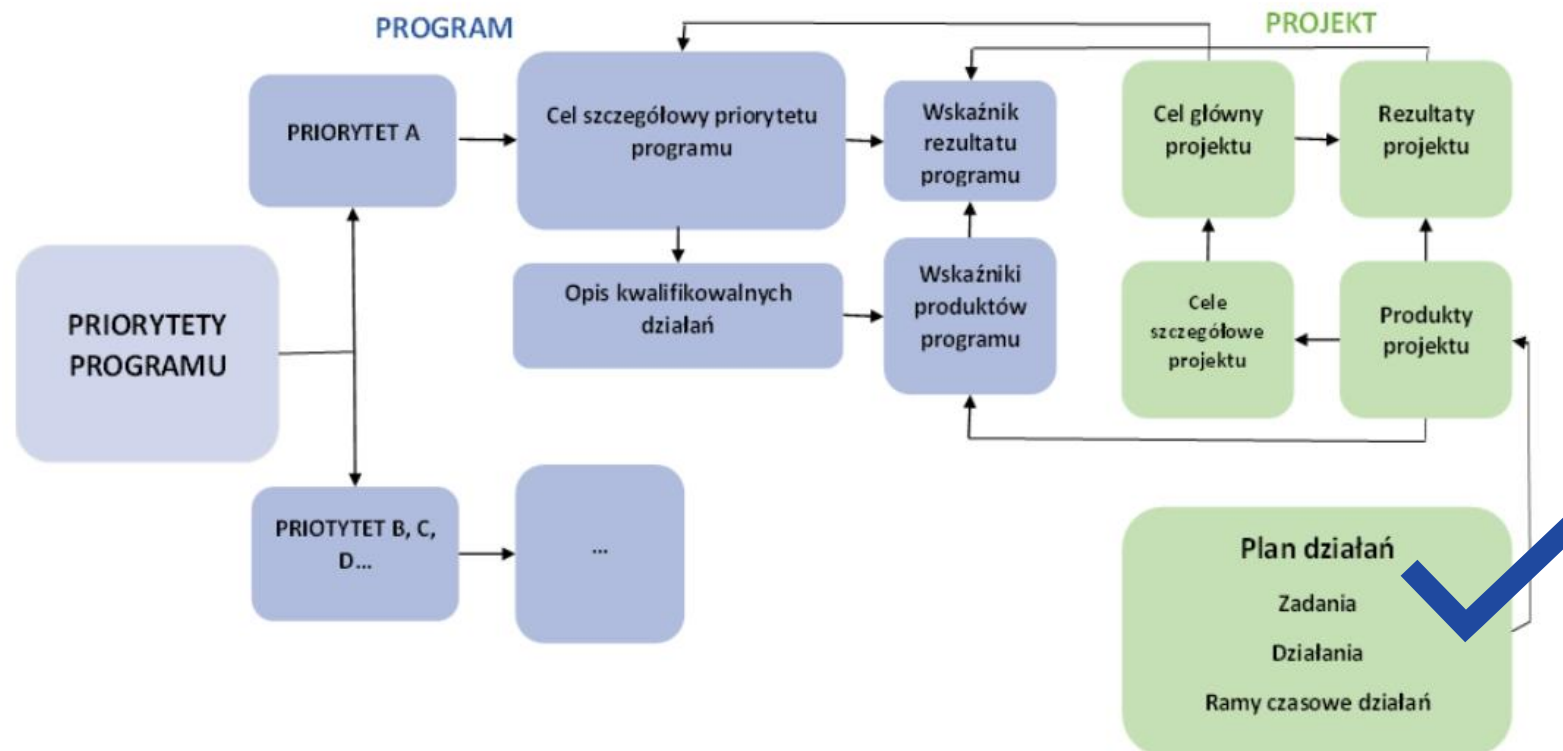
PROGRAM

PROJEKT

PRIORYTETY PROGRAMU

PRIORYTET A

Cel szczegółowy priorytetu programu

Wskaźnik rezultatu programu

Opis kwalifikowalnych działań

Wskaźniki produktów programu

PRIOTYTET B, C, D...

...

Cel główny projektu

Rezultaty projektu

Cele szczegółowe projektu

Produkty projektu

Plan działań

Zadania

Działania

Ramy czasowe działań